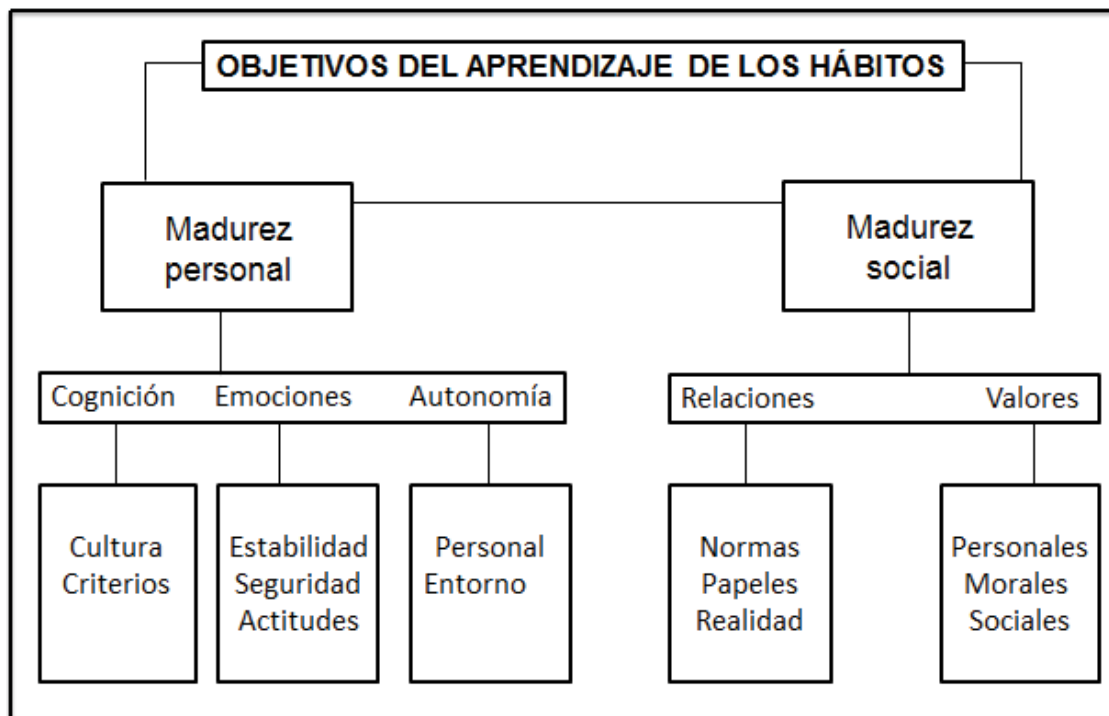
OBJETIVOS DEL APRENDIZAJE DE LOS HÁBITOS

Madurez personal

Madurez social

Cognición Emociones Autonomía

Relaciones Valores

Cultura
Criterios

Estabilidad
Seguridad
Actitudes

Personal
Entorno

Normas
Papeles
Realidad

Personales
Morales
Sociales